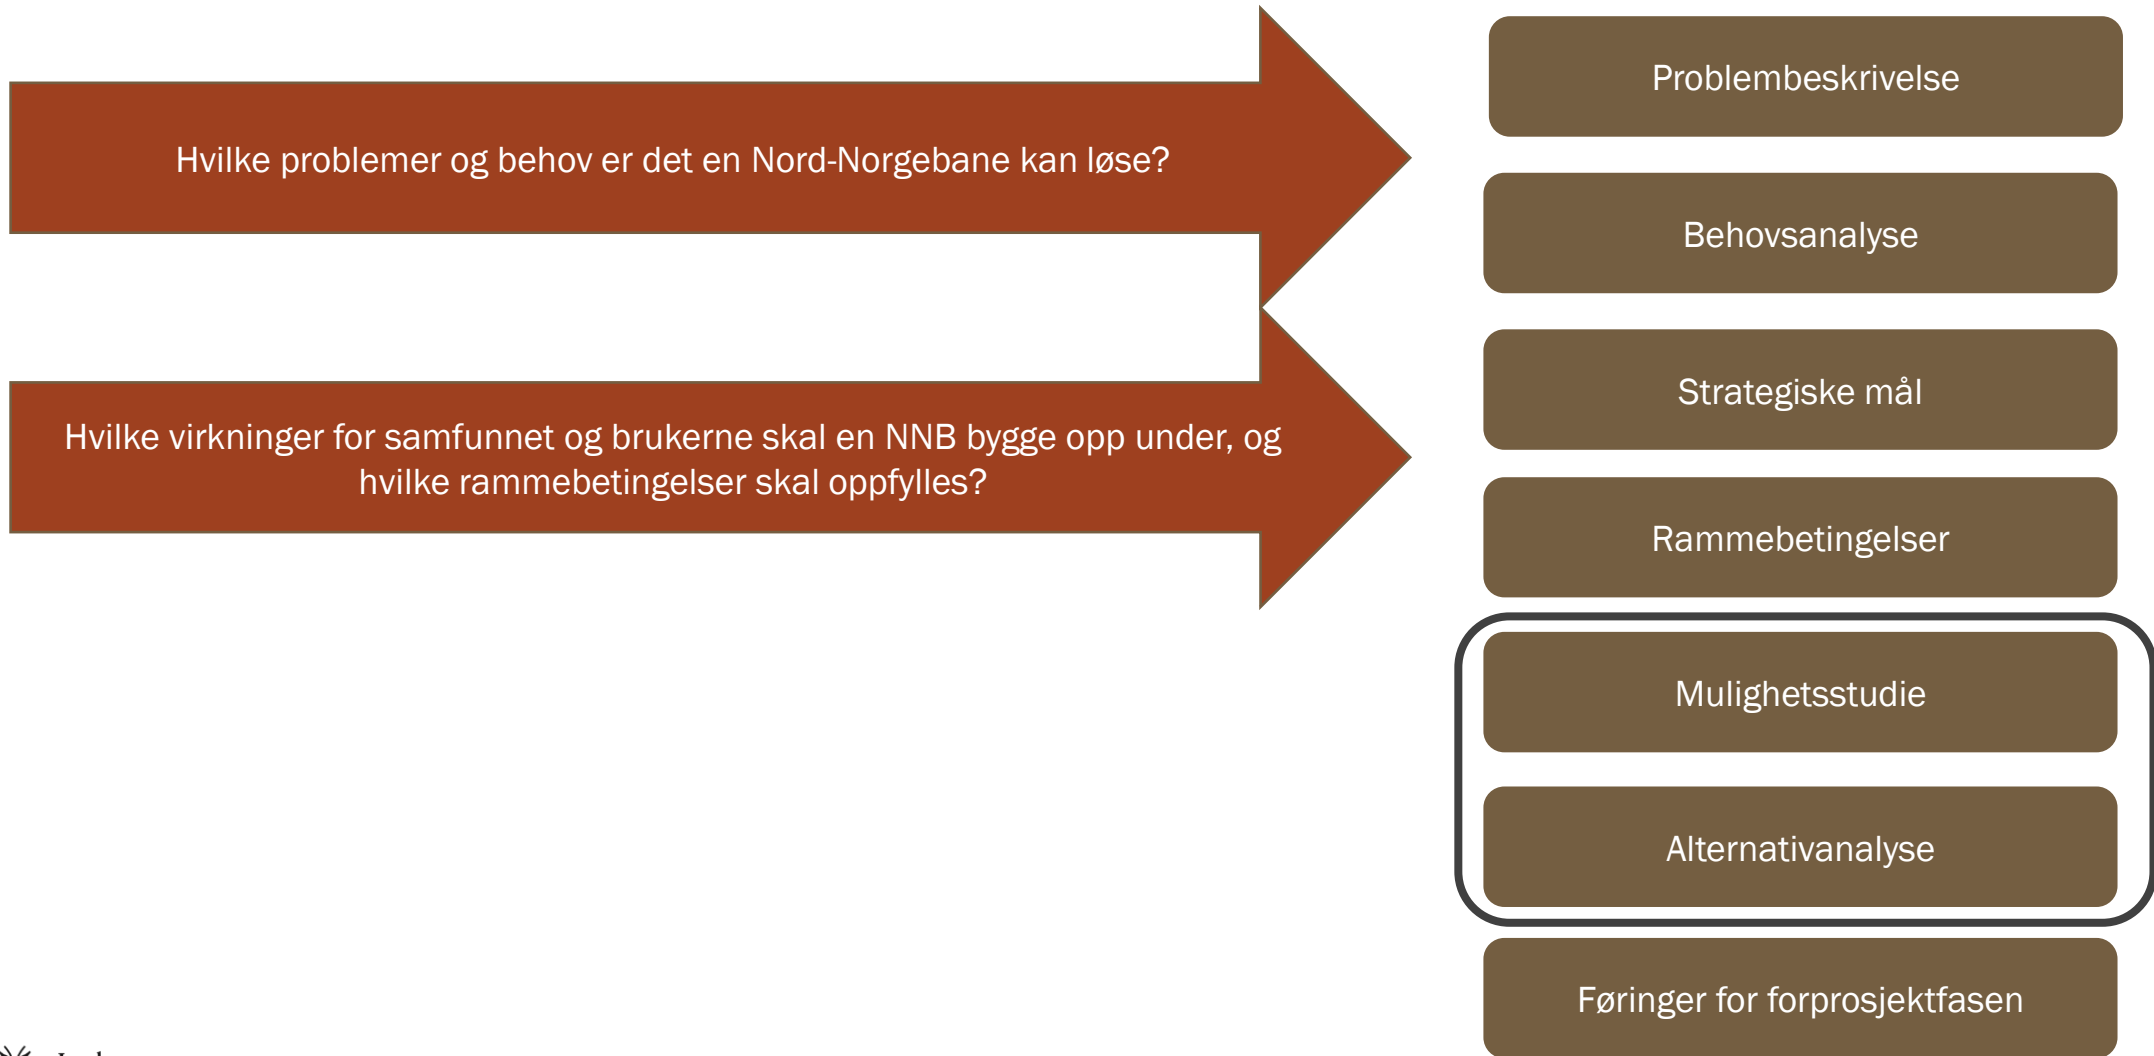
Hvilke problemer og behov er det en Nord-Norgebane kan løse?

Hvilke virkninger for samfunnet og brukerne skal en NNB bygge opp under, og hvilke rammebetingelser skal oppfylles?

Problembeskrivelse

Behovsanalyse

Strategiske mål

Rammebetingelser

Mulighetsstudie

Alternativanalyse

Føringer for forprosjektfasen

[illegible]